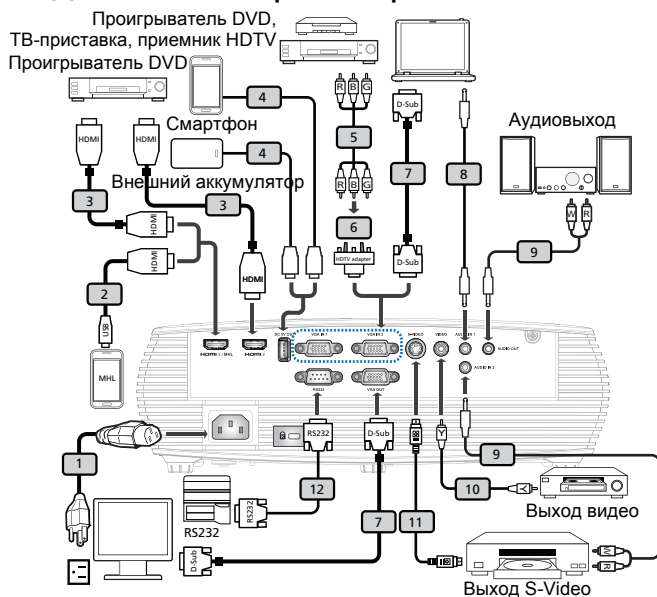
Проигрыватель DVD, ТВ-приставка, приемник HDTV
Проигрыватель DVD
Смартфон
Внешний аккумулятор
Аудиовыход
HDMI
HDMI
4
4
R B G
5
R B G
6
HDTV adapter
D-Sub
7
D-Sub
8
9
W R
3
3
HDMI
HDMI
HDMI
2
USB
MHL
HDMI 1 / MHL
HDMI 2
DC 5V OUT
VGA IN 1
VGA IN 2
S-VIDEO
VIDEO
AUDIO IN 1
AUDIO OUT
AUDIO IN 2
RS232
VGA OUT
1
RS232
D-Sub
12
RS232
RS232
D-Sub
7
11
10
9
Выход видео
Выход S-Video